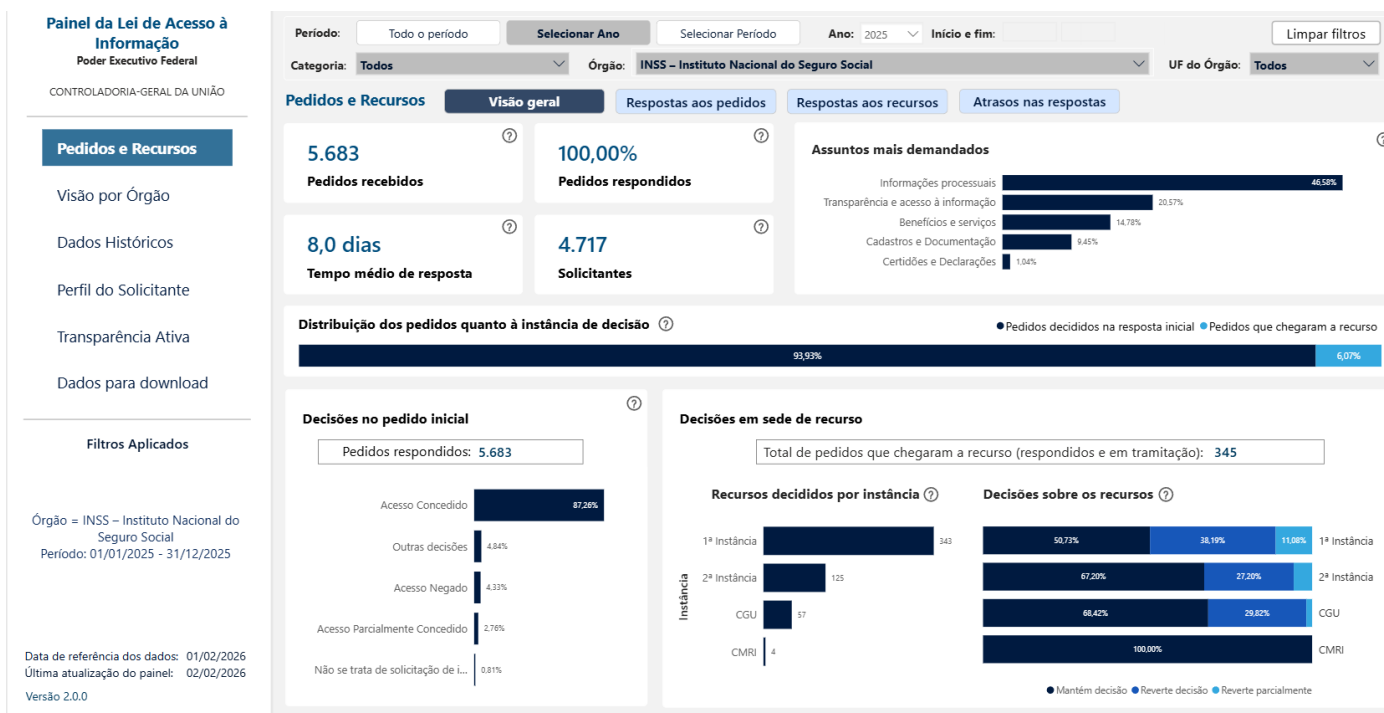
Painel da Lei de Acesso à Informação
Poder Executivo Federal

CONTROLADORIA-GERAL DA UNIÃO

Pedidos e Recursos

Visão por Órgão

Dados Históricos

Perfil do Solicitante

Transparência Ativa

Dados para download

Filtros Aplicados

Órgão = INSS – Instituto Nacional do Seguro Social
Período: 01/01/2025 - 31/12/2025

Data de referência dos dados: 01/02/2026
Última atualização do painel: 02/02/2026

Versão 2.0.0

Período: Todo o período | Selecionar Ano | Selecionar Período | Ano: 2025 | Início e fim: | Limpar filtros

Categoria: Todos | Órgão: INSS – Instituto Nacional do Seguro Social | UF do Órgão: Todos

Pedidos e Recursos | Visão geral | Respostas aos pedidos | Respostas aos recursos | Atrasos nas respostas

5.683
Pedidos recebidos

100,00%
Pedidos respondidos

8,0 dias
Tempo médio de resposta

4.717
Solicitantes

Assuntos mais demandados

| Assunto | % |
|---|---|
| Informações processuais | 46,58% |
| Transparência e acesso à informação | 20,57% |
| Benefícios e serviços | 14,78% |
| Cadastros e Documentação | 9,45% |
| Certidões e Declarações | 1,04% |

Distribuição dos pedidos quanto à instância de decisão

● Pedidos decididos na resposta inicial ● Pedidos que chegaram a recurso

93,93% | 6,07%

Decisões no pedido inicial

Pedidos respondidos: 5.683

| Decisão | % |
|---|---|
| Acesso Concedido | 87,26% |
| Outras decisões | 4,84% |
| Acesso Negado | 4,33% |
| Acesso Parcialmente Concedido | 2,76% |
| Não se trata de solicitação de i... | 0,81% |

Decisões em sede de recurso

Total de pedidos que chegaram a recurso (respondidos e em tramitação): 345

Recursos decididos por instância

Instância

| Instância | Recursos |
|---|---|
| 1ª Instância | 343 |
| 2ª Instância | 125 |
| CGU | 57 |
| CMRI | 4 |

Decisões sobre os recursos

| Instância | Mantém decisão | Reverte decisão | Reverte parcialmente |
|---|---|---|---|
| 1ª Instância | 50,73% | 38,19% | 11,08% |
| 2ª Instância | 67,20% | 27,20% | |
| CGU | 68,42% | 29,82% | |
| CMRI | 100,00% | | |

● Mantém decisão ● Reverte decisão ● Reverte parcialmente